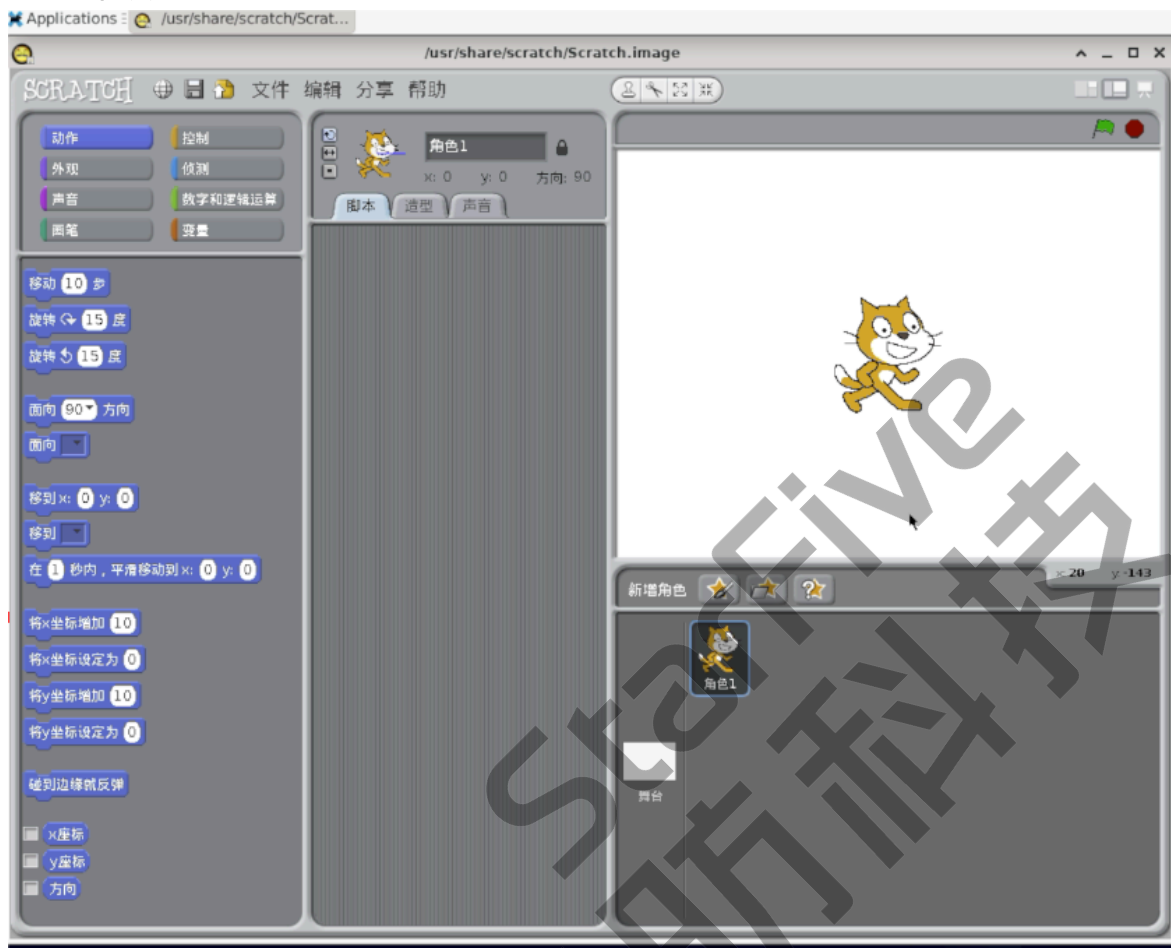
Applications /usr/share/scratch/Scrat...

/usr/share/scratch/Scratch.image

SCRATCH 文件 编辑 分享 帮助

动作 控制
外观 侦测
声音 数字和逻辑运算
画笔 变量

角色1
x: 0 y: 0 方向: 90

脚本 造型 声音

移动 10 步
旋转 15 度
旋转 15 度
面向 90 方向
面向
移到 x: 0 y: 0
移到
在 1 秒内，平滑移动到 x: 0 y: 0
将x坐标增加 10
将x坐标设定为 0
将y坐标增加 10
将y坐标设定为 0
碰到边缘就反弹
x座标
y座标
方向

x: 20 y: -143

新增角色

角色1

舞台

StarFive 昉科技